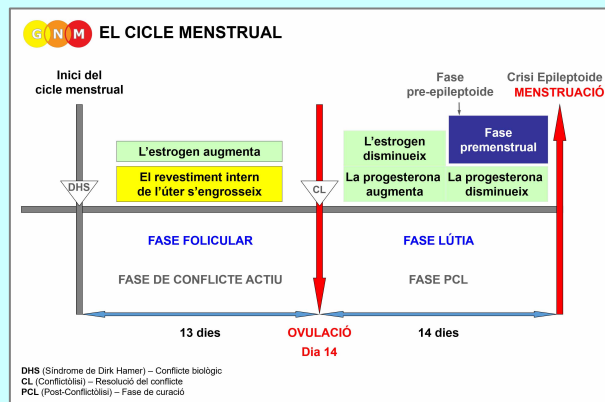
G N M EL CICLE MENSTRUAL

Inici del cicle menstrual

Fase pre-epileptoide

Crisi Epileptoide MENSTRUACIÓ

L'estrogen augmenta

El revestiment intern de l'úter s'engrosseix

L'estrogen disminueix

La progesterona augmenta

Fase premenstrual

La progesterona disminueix

DHS

CL

FASE FOLICULAR

FASE LÚTIA

FASE DE CONFLICTE ACTIU

FASE PCL

13 dies

OVULACIÓ Dia 14

14 dies

DHS (Síndrome de Dirk Hamer) – Conflicte biològic
CL (Conflictòlisi) – Resolució del conflicte
PCL (Post-Conflictòlisi) – Fase de curació